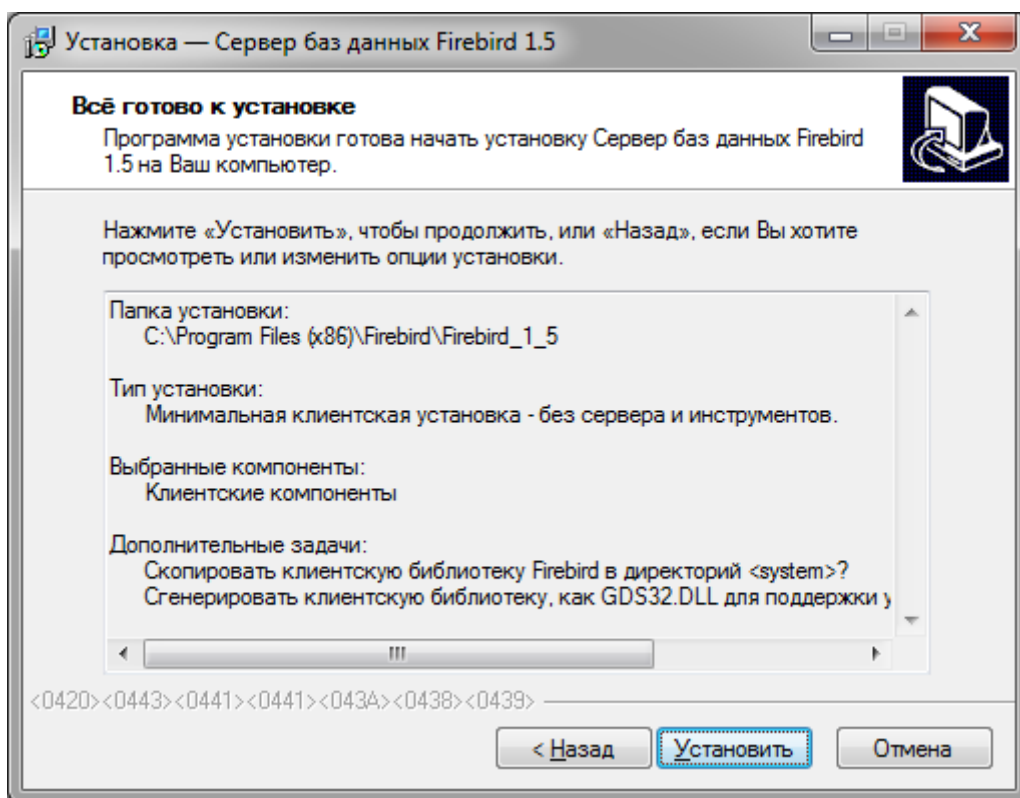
Установка — Сервер баз данных Firebird 1.5

Всё готово к установке
Программа установки готова начать установку Сервер баз данных Firebird 1.5 на Ваш компьютер.

Нажмите «Установить», чтобы продолжить, или «Назад», если Вы хотите просмотреть или изменить опции установки.

Папка установки:
C:\Program Files (x86)\Firebird\Firebird_1_5

Тип установки:
Минимальная клиентская установка - без сервера и инструментов.

Выбранные компоненты:
Клиентские компоненты

Дополнительные задачи:
Скопировать клиентскую библиотеку Firebird в директорий <system>?
Сгенерировать клиентскую библиотеку, как GDS32.DLL для поддержки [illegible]

<0420><0443><0441><0441><043A><0438><0439>

< Назад
Установить
Отмена